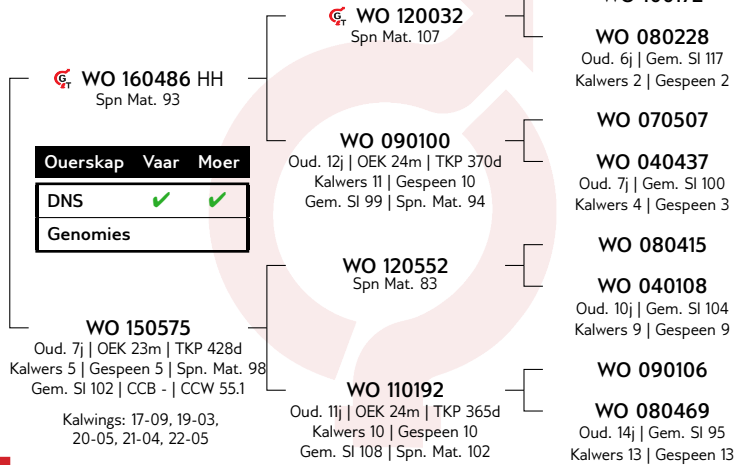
WO 160486 HH
Spn Mat. 93

| Ouerskap | Vaar | Moer |
|---|---|---|
| DNS | ✔ | ✔ |
| Genomies | | |

WO 150575
Oud. 7j | OEK 23m | TKP 428d
Kalwers 5 | Gespeen 5 | Spn. Mat. 98
Gem. SI 102 | CCB - | CCW 55.1

Kalwings: 17-09, 19-03, 20-05, 21-04, 22-05

WO 120032
Spn Mat. 107

WO 090100
Oud. 12j | OEK 24m | TKP 370d
Kalwers 11 | Gespeen 10
Gem. SI 99 | Spn. Mat. 94

WO 120552
Spn Mat. 83

WO 110192
Oud. 11j | OEK 24m | TKP 365d
Kalwers 10 | Gespeen 10
Gem. SI 108 | Spn. Mat. 102

WO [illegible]

WO 080228
Oud. 6j | Gem. SI 117
Kalwers 2 | Gespeen 2

WO 070507

WO 040437
Oud. 7j | Gem. SI 100
Kalwers 4 | Gespeen 3

WO 080415

WO 040108
Oud. 10j | Gem. SI 104
Kalwers 9 | Gespeen 9

WO 090106

WO 080469
Oud. 14j | Gem. SI 95
Kalwers 13 | Gespeen 13